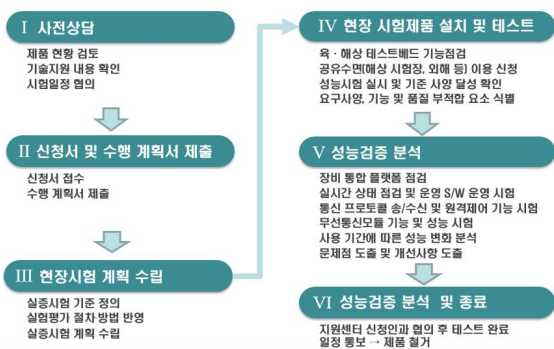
Ⅰ 사전상담

제품 현황 검토
기술지원 내용 확인
시험일정 협의

Ⅱ 신청서 및 수행 계획서 제출

신청서 접수
수행 계획서 제출

Ⅲ 현장시험 계획 수립

실증시험 기준 정의
실험평가 절차·방법 반영
실증시험 계획 수립

Ⅳ 현장 시험제품 설치 및 테스트

육·해상 테스트베드 기능점검
공유수면(해상 시험장, 외해 등) 이용 신청
성능시험 실시 및 기준 사양 달성 확인
요구사양, 기능 및 품질 부적합 요소 식별

Ⅴ 성능검증 분석

장비 통합 플랫폼 점검
실시간 상태 점검 및 운영 S/W 운영 시험
통신 프로토콜 송/수신 및 원격제어 기능 시험
무선통신모듈 기능 및 성능 시험
사용 기간에 따른 성능 변화 분석
문제점 도출 및 개선사항 도출

Ⅵ 성능검증 분석 및 종료

지원센터 신청인과 협의 후 테스트 완료
일정 통보 → 제품 철거